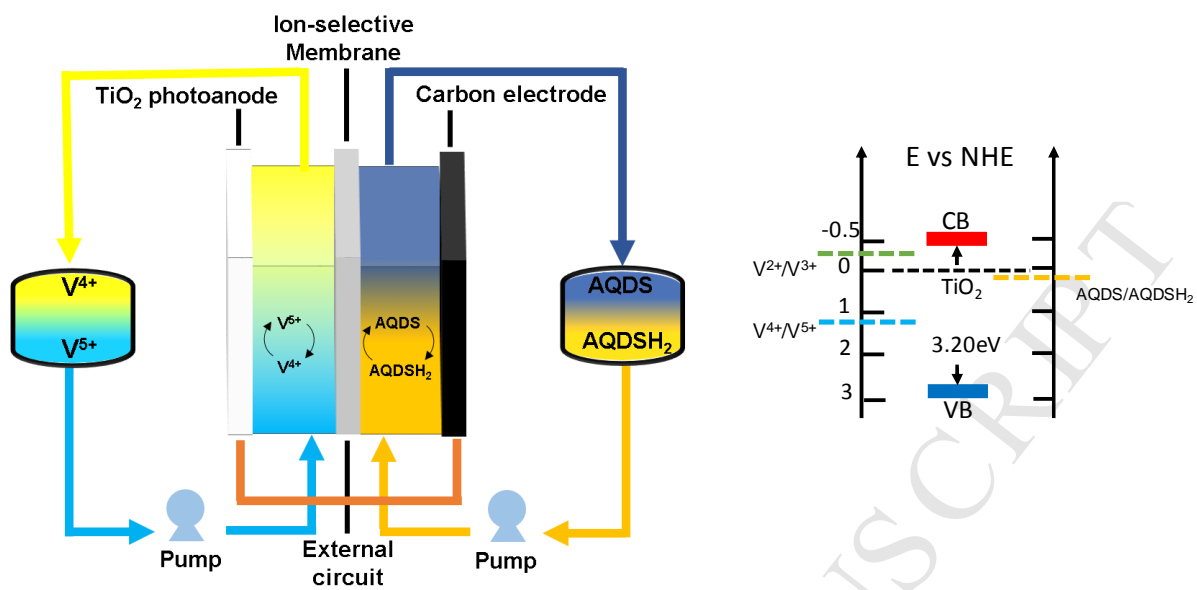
Ion-selective Membrane

TiO$_2$ photoanode

Carbon electrode

V$^{4+}$

V$^{5+}$

V$^{5+}$

V$^{4+}$

AQDS

AQDSH$_2$

AQDS

AQDSH$_2$

Pump

External circuit

Pump

E vs NHE

-0.5

CB

V$^{2+}$/V$^{3+}$

0

TiO$_2$

AQDS/AQDSH$_2$

1

V$^{4+}$/V$^{5+}$

2

3.20eV

3

VB

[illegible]SCRIPT